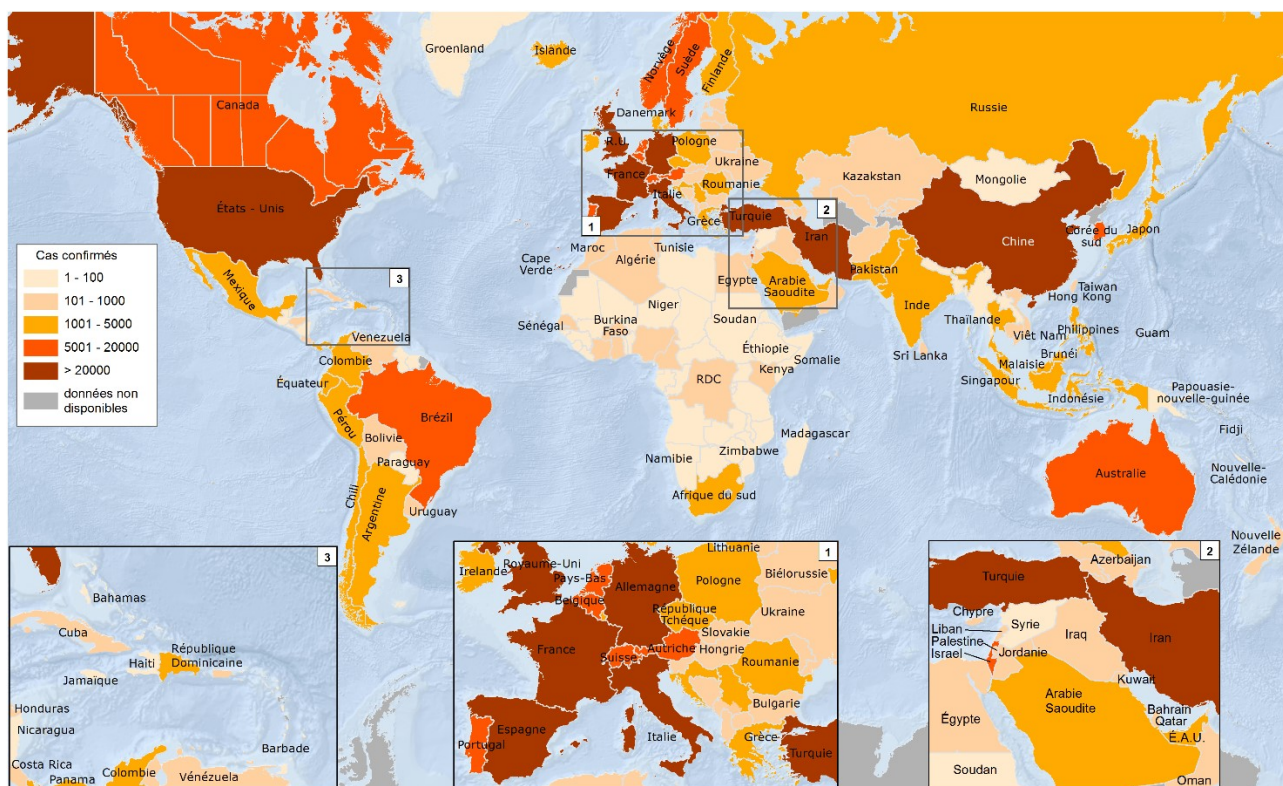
Groenland
Islande
Norvège
Suède
Finlande
Canada
Russie
Danemark
R.U.
Pologne
Ukraine
France
Italie
Roumanie
Kazakstan
Mongolie
États - Unis
Grèce
Turquie
1
2
Iran
Chine
Corée du sud
Japon
Cas confirmés
1 - 100
101 - 1000
1001 - 5000
5001 - 20000
> 20000
données non disponibles
Maroc
Tunisie
Cape Verde
Algérie
Egypte
Arabie Saoudite
Pakistan
Taiwan
Hong Kong
Mexique
3
Niger
Inde
Sénégal
Burkina Faso
Soudan
Thaïlande
Viêt Nam
Philippines
Guam
Venezuela
Colombie
Éthiopie
Somalie
Sri Lanka
Brunéi
Malaisie
Équateur
RDC
Kenya
Singapour
Papouasie-nouvelle-guinée
Indonésie
Pérou
Brézil
Bolivie
Madagascar
Fidji
Paraguay
Namibie
Zimbabwe
Chili
Argentine
Australie
Nouvelle-Calédonie
Uruguay
Afrique du sud
Nouvelle Zélande
3
Bahamas
Cuba
République Dominicaine
Haïti
Jamaïque
Honduras
Nicaragua
Barbade
Costa Rica
Panama
Colombie
Vénézuela
1
Lithuanie
Irelande
Royaume-Uni
Pays-Bas
Biélorussie
Allemagne
Pologne
Belgique
République Tchèque
Ukraine
Slovakie
France
Suisse
Autriche
Hongrie
Roumanie
Bulgarie
Espagne
Italie
Grèce
Portugal
Turquie
2
Azerbaïjan
Turquie
Chypre
Syrie
Liban
Palestine
Iraq
Iran
Israel
Jordanie
Kuwait
Arabie Saoudite
Bahrain
Qatar
Égypte
É.A.U.
Soudan
Oman